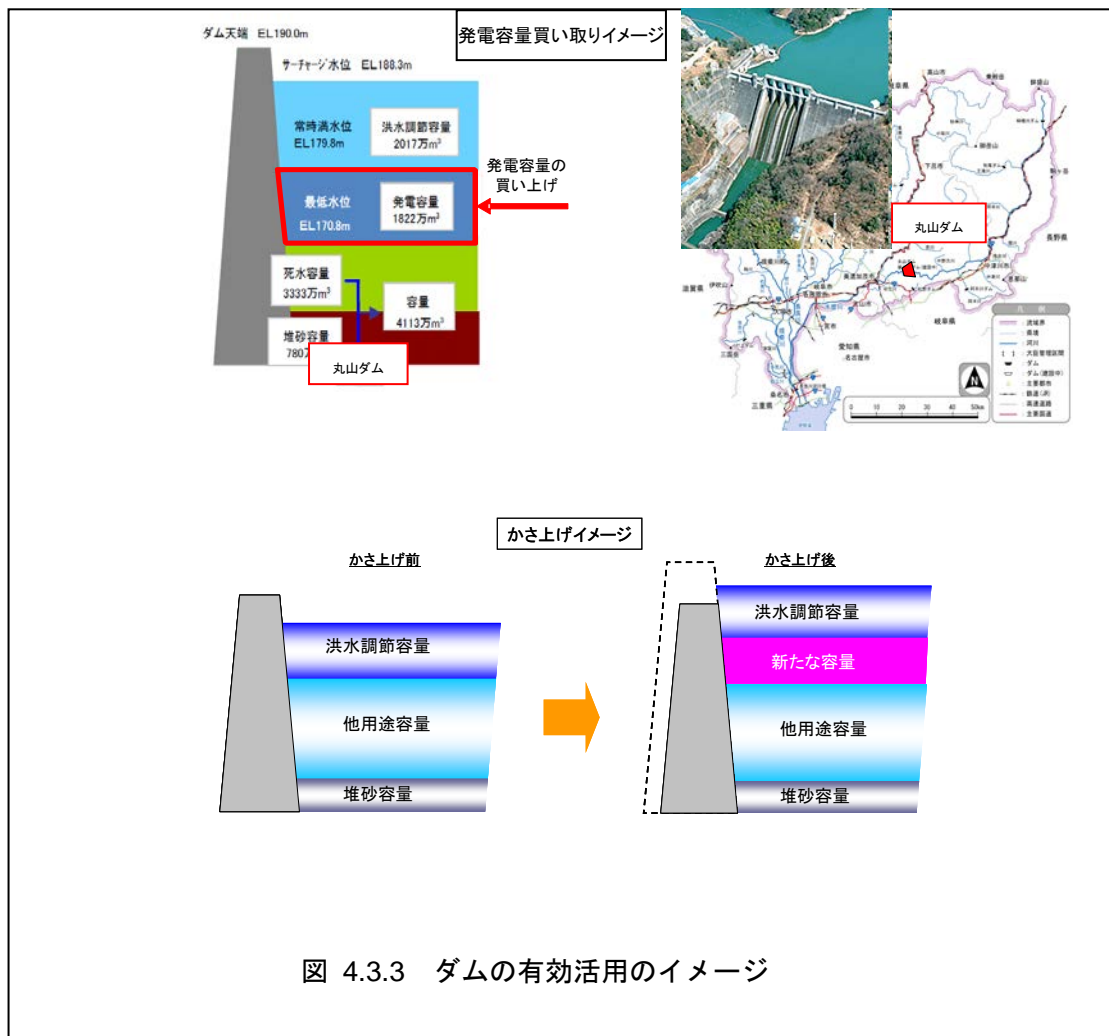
ダム天端 EL190.0m

発電容量買い取りイメージ

サーチャージ水位 EL188.3m

常時満水位 EL179.8m

洪水調節容量 2017万$m^3$

発電容量の買い上げ

最低水位 EL170.8m

発電容量 1822万$m^3$

死水容量 3333万$m^3$

容量 4113万$m^3$

堆砂容量 780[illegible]

丸山ダム

丸山ダム

長野県

岐阜県

愛知県

三重県

かさ上げイメージ

かさ上げ前

洪水調節容量

他用途容量

堆砂容量

かさ上げ後

洪水調節容量

新たな容量

他用途容量

堆砂容量

図 4.3.3 ダムの有効活用のイメージ